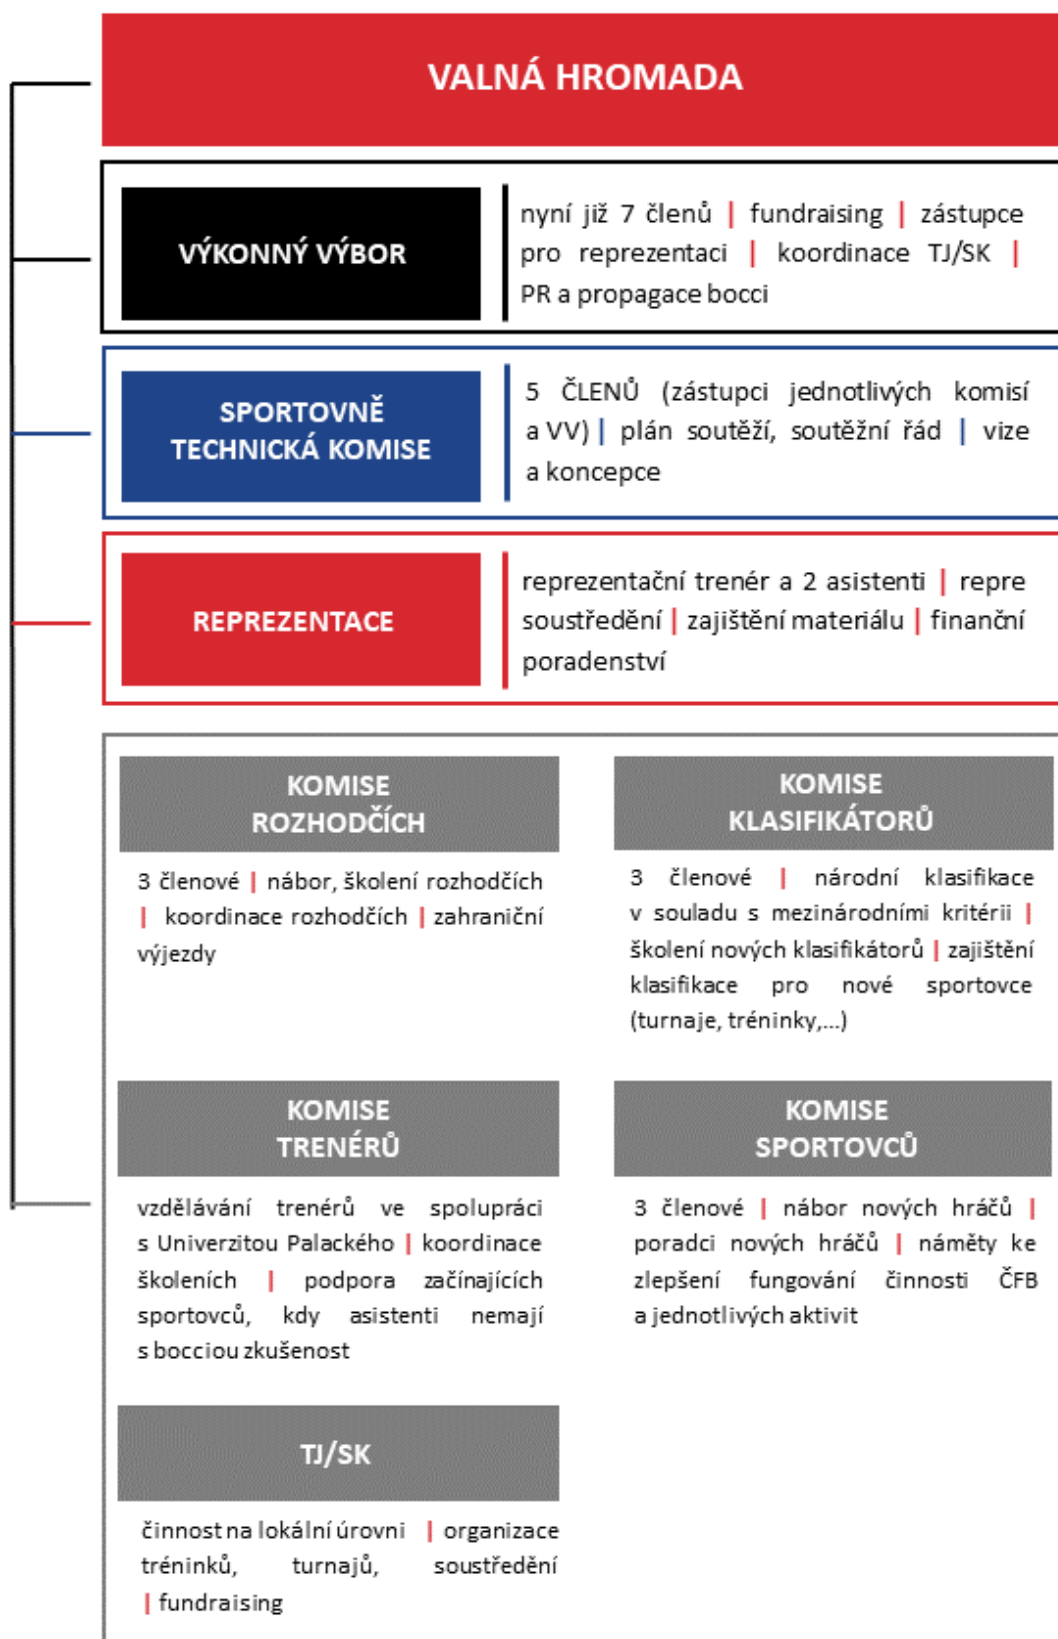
VALNÁ HROMADA

VÝKONNÝ VÝBOR

nyní již 7 členů | fundraising | zástupce pro reprezentaci | koordinace TJ/SK | PR a propagace bocci

SPORTOVNĚ TECHNICKÁ KOMISE

5 ČLENŮ (zástupci jednotlivých komisí a VV) | plán soutěží, soutěžní řád | vize a koncepce

REPREZENTACE

reprezentační trenér a 2 asistenti | repre soustředění | zajištění materiálu | finanční poradenství

KOMISE ROZHODČÍCH

3 členové | nábor, školení rozhodčích | koordinace rozhodčích | zahraniční výjezdy

KOMISE KLASIFIKÁTORŮ

3 členové | národní klasifikace v souladu s mezinárodními kritérii | školení nových klasifikátorů | zajištění klasifikace pro nové sportovce (turnaje, tréninky,...)

KOMISE TRENÉRŮ

vzdělávání trenérů ve spolupráci s Univerzitou Palackého | koordinace školeních | podpora začínajících sportovců, kdy asistenti nemají s bocciou zkušenost

KOMISE SPORTOVCŮ

3 členové | nábor nových hráčů | poradci nových hráčů | náměty ke zlepšení fungování činnosti ČFB a jednotlivých aktivit

TJ/SK

činnost na lokální úrovni | organizace tréninků, turnajů, soustředění | fundraising